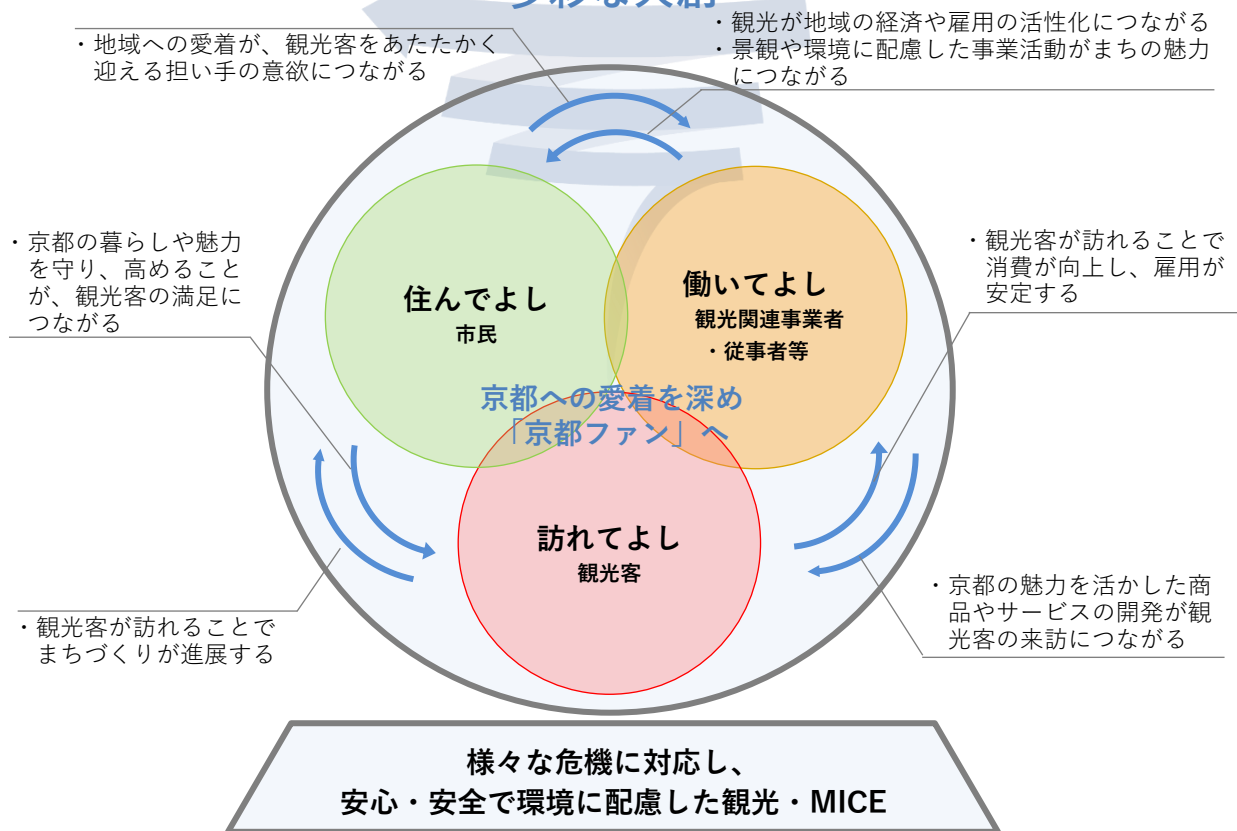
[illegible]

・地域への愛着が、観光客をあたたかく迎える担い手の意欲につながる

・観光が地域の経済や雇用の活性化につながる
・景観や環境に配慮した事業活動がまちの魅力につながる

・京都の暮らしや魅力を守り、高めることが、観光客の満足につながる

住んでよし
市民

働いてよし
観光関連事業者
・従事者等

・観光客が訪れることで消費が向上し、雇用が安定する

京都への愛着を深め
「京都ファン」へ

訪れてよし
観光客

・観光客が訪れることでまちづくりが進展する

・京都の魅力を活かした商品やサービスの開発が観光客の来訪につながる

様々な危機に対応し、
安心・安全で環境に配慮した観光・MICE